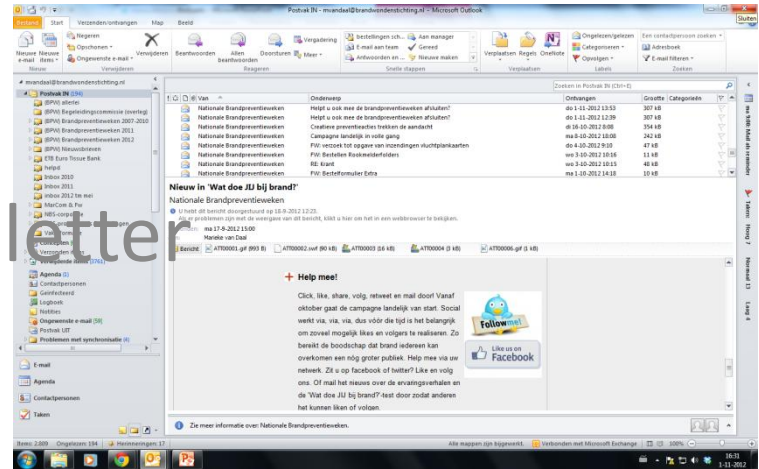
Postvak IN - mvandaal@brandwondenstichting.nl - Microsoft Outlook

Bestand Start Verzenden/ontvangen Map Beeld

Nieuwe e-mail Nieuwe items Negeren Opschonen Ongewenste e-mail Verwijderen Beantwoorden Allen beantwoorden Doorsturen Vergadering Meer bestellingen ich... E-mail aan team Antwoorden en ... Aan manager Gereed Nieuwe maken Verplaatsen Regels OneNote Ongelezen/gelezen Categoriseren Opvolgen Een contactpersoon zoeken Adresboek E-mail filteren

Nieuw Verwijderen Reageren Snelle stappen Verplaatsen Labels Zoeken

mvandaal@brandwondenstichting.nl
Postvak IN (194)
(BPW) allerlei
(BPW) Begeleidingscommissie (overleg)
(BPW) Brandpreventieweken 2007-2010
(BPW) Brandpreventieweken 2011
(BPW) Brandpreventieweken 2012
(BPW) Nieuwsbrieven
ETB Euro Tissue Bank
helpid
Inbox 2010
Inbox 2011
Inbox 2012 tm mei
MarCom & Pw
NBS-corporate

Concepten
Verzonden items
Verwijderde items (1745)
Agenda (1)
Contactpersonen
Geïnfecteerd
Logboek
Notities
Ongewenste e-mail (59)
Postvak UIT
Problemen met synchronisatie (4)

E-mail
Agenda
Contactpersonen
Taken

letter

Zoeken in Postvak IN (Ctrl+E)

| Van | Onderwerp | Ontvangen | Grootte | Categorieën |
|---|---|---|---|---|
| Nationale Brandpreventieweken | Helpt u ook mee de brandpreventieweken afsluiten? | do 1-11-2012 13:53 | 307 kB | |
| Nationale Brandpreventieweken | Helpt u ook mee de brandpreventieweken afsluiten? | do 1-11-2012 12:39 | 307 kB | |
| Nationale Brandpreventieweken | Creatieve preventieacties trekken de aandacht | di 16-10-2012 8:08 | 354 kB | |
| Nationale Brandpreventieweken | Campagne landelijk in volle gang | ma 8-10-2012 18:08 | 242 kB | |
| Nationale Brandpreventieweken | FW: verzoek tot opgave van inzendingen vluchtplankaarten | do 4-10-2012 9:10 | 47 kB | |
| Nationale Brandpreventieweken | FW: Bestellen Rookmeldeflolders | wo 3-10-2012 10:16 | 11 kB | |
| Nationale Brandpreventieweken | RE: Krant | wo 3-10-2012 10:15 | 48 kB | |
| Nationale Brandpreventieweken | FW: Bestelformulier Extra | ma 1-10-2012 14:10 | 10 kB | |

Nieuw in 'Wat doe JIJ bij brand?'
Nationale Brandpreventieweken
U hebt dit bericht doorgestuurd op 18-9-2012 12:23.
Als er problemen zijn met de weergave van dit bericht, klikt u hier om het in een webbrowser te bekijken.
Verzonden: ma 17-9-2012 15:00
Aan: Marieke van Daal

Bericht ATT00001.gif (993 B) ATT00002.swf (80 kB) ATT00003 (16 kB) ATT00004 (3 kB) ATT00006.gif (1 kB)

Help mee!

Click, like, share, volg, retweet en mail door! Vanaf oktober gaat de campagne landelijk van start. Social werkt via, via, dus vóór die tijd is het belangrijk om zoveel mogelijk likes en volgers te realiseren. Zo bereikt de boodschap dat brand iedereen kan overkomen een nòg groter publiek. Help mee via uw netwerk. Zit u op facebook of twitter? Like en volg ons. Of mail het nieuws over de ervaringsverhalen en de 'Wat doe JIJ bij brand?'-test door zodat anderen het kunnen liken of volgen.

Follow me!
Like us on Facebook

Zie meer informatie over: Nationale Brandpreventieweken.

ma 5th Mail din-zondag
Taken: Hoog 7
Normaal 13
Laag 4

Items: 2.809 Ongelezen: 194 Herinneringen: 17
Alle mappen zijn bijgewerkt. Verbonden met Microsoft Exchange 100%

16:31
1-11-2012